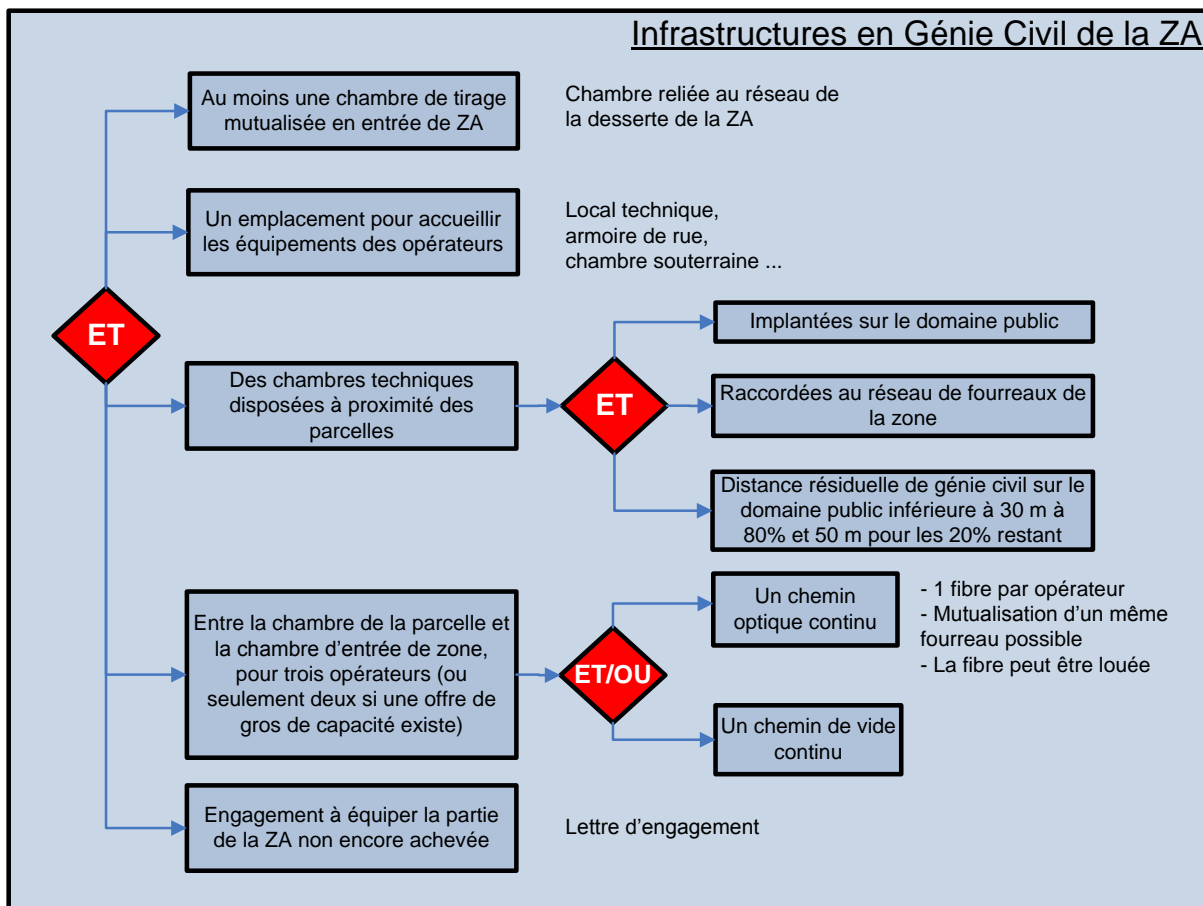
Infrastructures en Génie Civil de la ZA

Au moins une chambre de tirage mutualisée en entrée de ZA

Chambre reliée au réseau de la desserte de la ZA

Un emplacement pour accueillir les équipements des opérateurs

Local technique, armoire de rue, chambre souterraine ...

ET

Des chambres techniques disposées à proximité des parcelles

ET

Implantées sur le domaine public

Raccordées au réseau de fourreaux de la zone

Distance résiduelle de génie civil sur le domaine public inférieure à 30 m à 80% et 50 m pour les 20% restant

Entre la chambre de la parcelle et la chambre d'entrée de zone, pour trois opérateurs (ou seulement deux si une offre de gros de capacité existe)

ET/OU

Un chemin optique continu

- 1 fibre par opérateur
- Mutualisation d'un même fourreau possible
- La fibre peut être louée

Un chemin de vide continu

Engagement à équiper la partie de la ZA non encore achevée

Lettre d'engagement